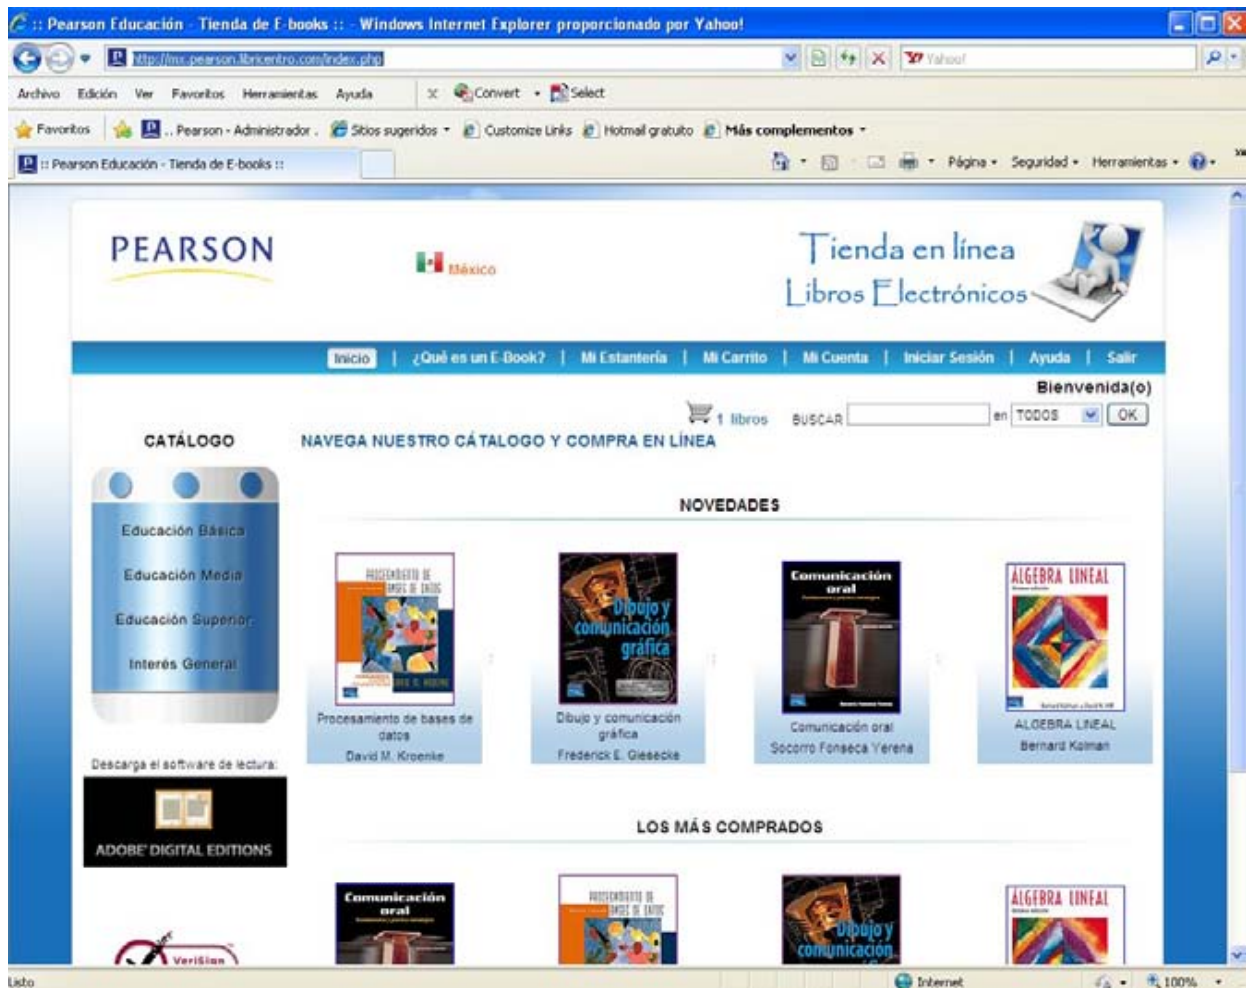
:: Pearson Educación - Tienda de E-books :: - Windows Internet Explorer proporcionado por Yahoo!

http://mx.pearson.libricentro.com/index.php

Yahoo!

Archivo Edición Ver Favoritos Herramientas Ayuda

Convert Select

Favoritos

:: Pearson - Administrador . Sitios sugeridos Customize Links Hotmail gratuito Más complementos

:: Pearson Educación - Tienda de E-books ::

Página Seguridad Herramientas

PEARSON

México

Tienda en línea
Libros Electrónicos

Inicio | ¿Qué es un E-Book? | Mi Estantería | Mi Carrito | Mi Cuenta | Iniciar Sesión | Ayuda | Salir

Bienvenida(o)

1 libros BUSCAR en TODOS OK

CATÁLOGO

NAVEGA NUESTRO CATÁLOGO Y COMPRA EN LÍNEA

Educación Básica
Educación Media
Educación Superior
Interés General

NOVEDADES

PROCESAMIENTO DE BASES DE DATOS
Procesamiento de bases de datos
David M. Kroenke

Dibujo y comunicación gráfica
Dibujo y comunicación gráfica
Frederick E. Giesecke

Comunicación oral
Comunicación oral
Socorro Fonseca Yerena

ÁLGEBRA LINEAL
ÁLGEBRA LINEAL
Bernard Kolman

Descarga el software de lectura:

ADOBE DIGITAL EDITIONS

LOS MÁS COMPRADOS

Comunicación oral

PROCESAMIENTO DE BASES DE DATOS

Dibujo y comunicación

ÁLGEBRA LINEAL

VeriSign

Listo

Internet

100%